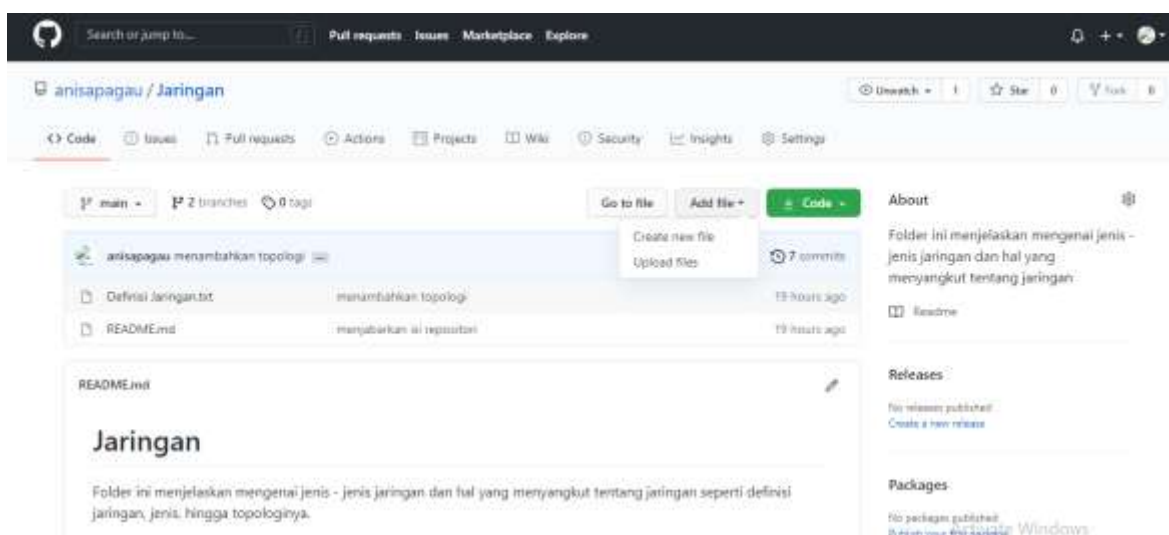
Search or jump to... / Pull requests Issues Marketplace Explore

anisapagau / Jaringan

Unwatch 1 Star 0 Fork 0

Code Issues Pull requests Actions Projects Wiki Security Insights Settings

main 2 branches 0 tags

Go to file Add file Code

Create new file
Upload files

anisapagau menambahkan topologi ...

7 commits

Definisi Jaringan.txt menambahkan topologi 19 hours ago

README.md menjabarkan isi repositori 19 hours ago

README.md

Jaringan

Folder ini menjelaskan mengenai jenis - jenis jaringan dan hal yang menyangkut tentang jaringan seperti definisi jaringan, jenis, hingga topologinya.

About

Folder ini menjelaskan mengenai jenis - jenis jaringan dan hal yang menyangkut tentang jaringan

Readme

Releases

No releases published
Create a new release

Packages

No packages published
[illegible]

Activate Windows